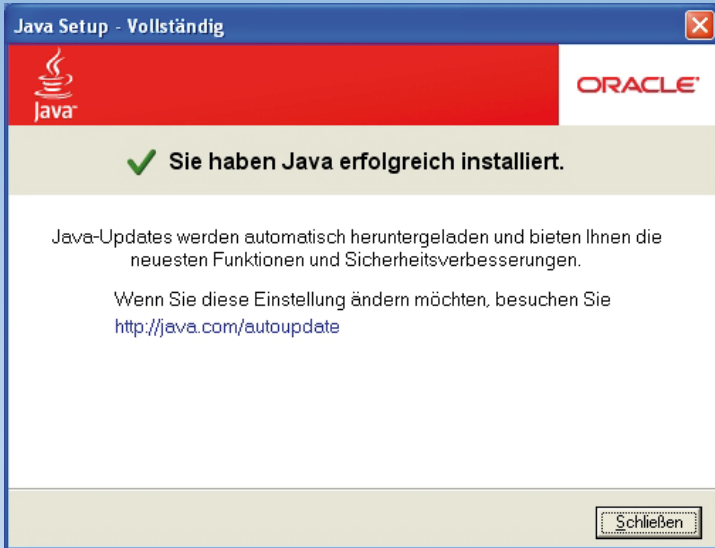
Java Setup - Vollständig

Java

ORACLE

Sie haben Java erfolgreich installiert.

Java-Updates werden automatisch heruntergeladen und bieten Ihnen die neuesten Funktionen und Sicherheitsverbesserungen.

Wenn Sie diese Einstellung ändern möchten, besuchen Sie http://java.com/autoupdate

Schließen